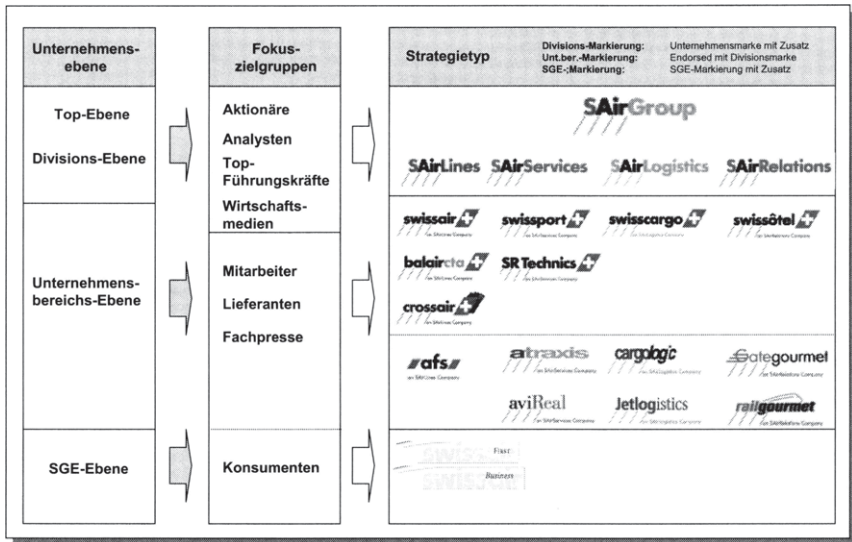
| Unternehmensebene | Fokuszielgruppen | Strategietyp |
|---|---|---|
| Top-Ebene<br>Divisions-Ebene | Aktionäre<br>Analysten<br>Top-Führungskräfte<br>Wirtschaftsmedien | SAirGroup<br>SAirLines SAirServices SAirLogistics SAirRelations |
| Unternehmensbereichs-Ebene | Mitarbeiter<br>Lieferanten<br>Fachpresse | swissair an SAirLines Company; swissport an SAirServices Company; swisscargo an SAirLogistics Company; swissôtel an SAirRelations Company<br>balaircta an SAirLines Company; SR Technics an SAirServices Company<br>crossair an SAirLines Company<br>afs an SAirLines Company; atraxis an SAirServices Company; cargologic an SAirLogistics Company; Gategourmet an SAirRelations Company<br>aviReal an SAirServices Company; Jetlogistics an SAirLogistics Company; railgourmet an SAirRelations Company |
| SGE-Ebene | Konsumenten | swissair First<br>swissair Business |

Divisions-Markierung: Unternehmensmarke mit Zusatz
Unt.ber.-Markierung: Endorsed mit Divisionsmarke
SGE-;Markierung: SGE-Markierung mit Zusatz